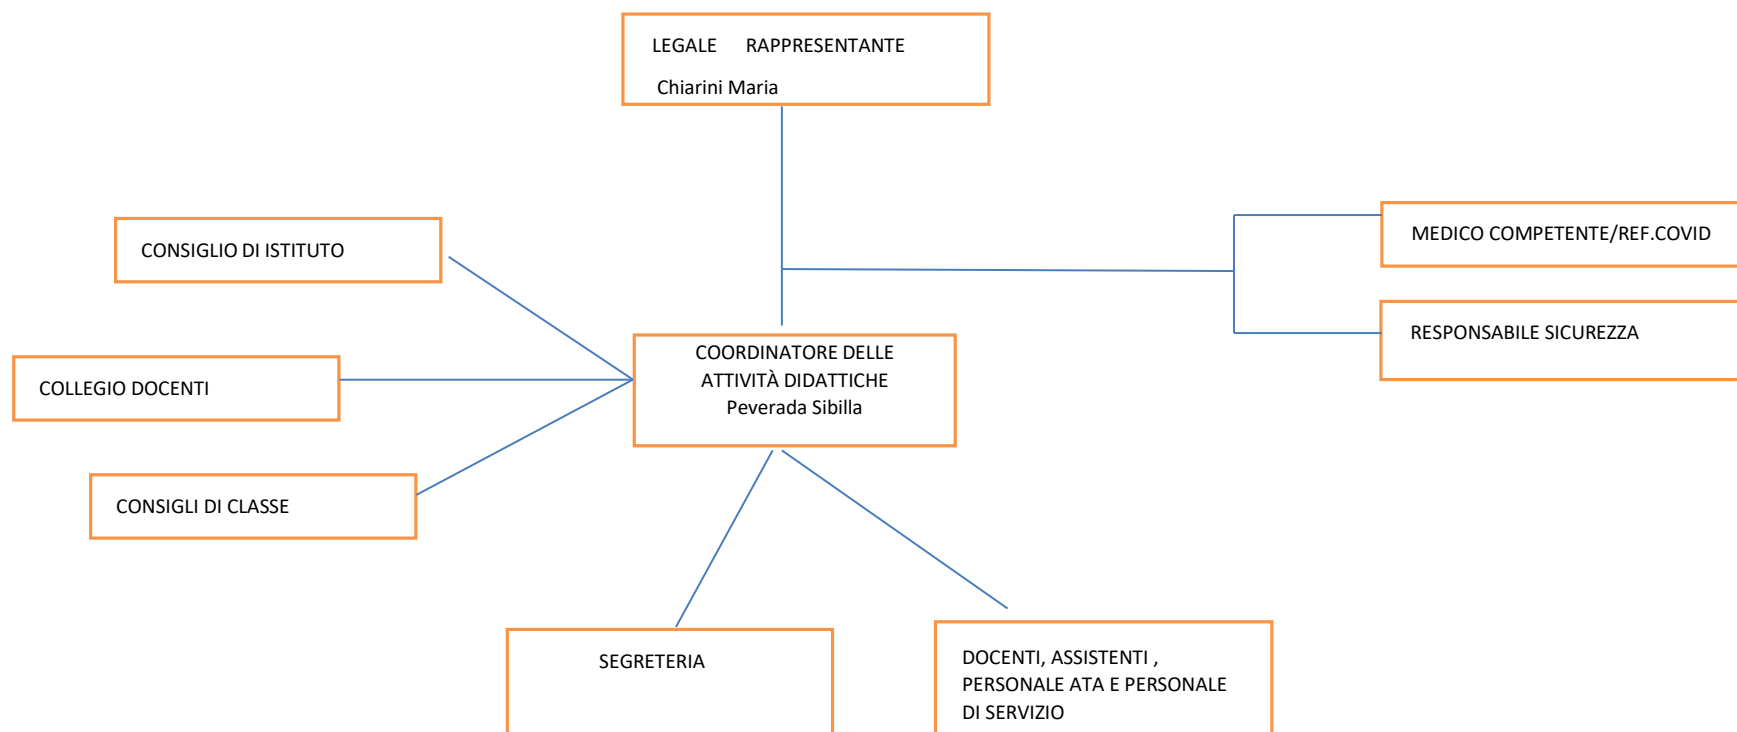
LEGALE RAPPRESENTANTE
Chiarini Maria

CONSIGLIO DI ISTITUTO

MEDICO COMPETENTE/REF.COVID

RESPONSABILE SICUREZZA

COLLEGIO DOCENTI

COORDINATORE DELLE ATTIVITÀ DIDATTICHE
Peverada Sibilla

CONSIGLI DI CLASSE

SEGRETERIA

DOCENTI, ASSISTENTI , PERSONALE ATA E PERSONALE DI SERVIZIO